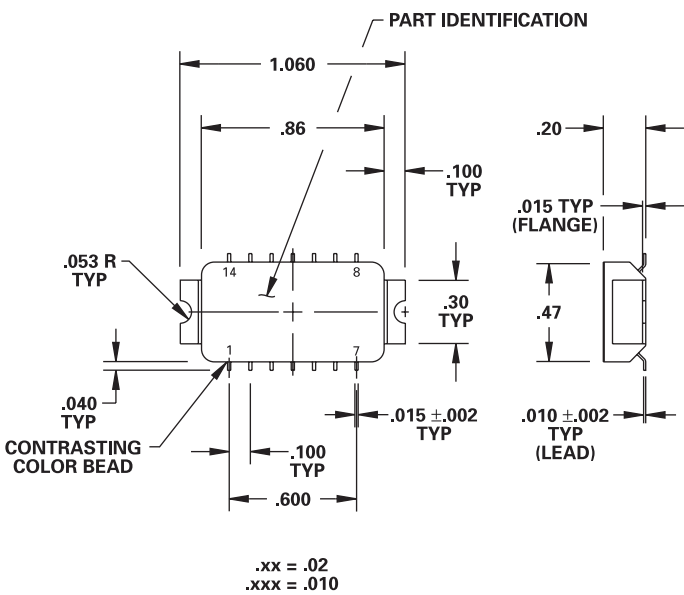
PART IDENTIFICATION

1.060

.86

.100 TYP

.20

.015 TYP (FLANGE)

.053 R TYP

14

8

.30 TYP

.47

1

7

.040 TYP

.015 ±.002 TYP

.010 ±.002 TYP (LEAD)

CONTRASTING COLOR BEAD

.100 TYP

.600

.xx = .02
.xxx = .010